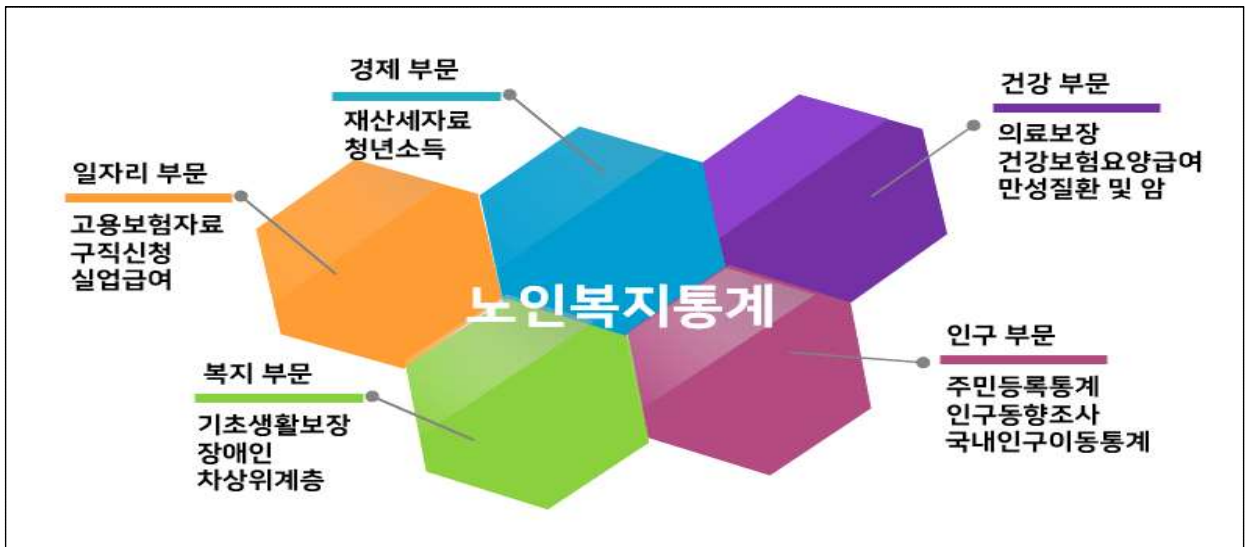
경제 부문
재산세자료
청년소득

건강 부문
의료보장
건강보험요양급여
만성질환 및 암

일자리 부문
고용보험자료
구직신청
실업급여

노인복지통계

인구 부문
주민등록통계
인구동향조사
국내인구이동통계

복지 부문
기초생활보장
장애인
차상위계층